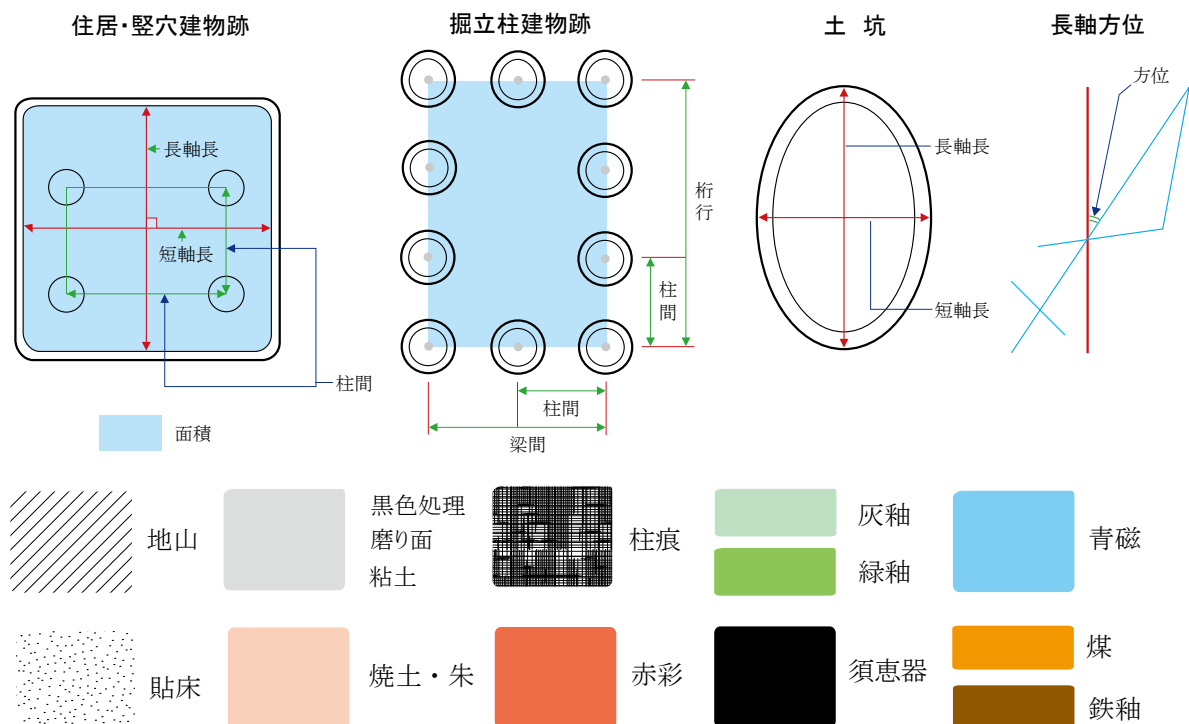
住居･竪穴建物跡

長軸長

短軸長

柱間

面積

掘立柱建物跡

桁行

柱間

柱間

梁間

土 坑

長軸長

短軸長

長軸方位

方位

地山

黒色処理
磨り面
粘土

柱痕

灰釉

緑釉

青磁

貼床

焼土・朱

赤彩

須恵器

煤

鉄釉